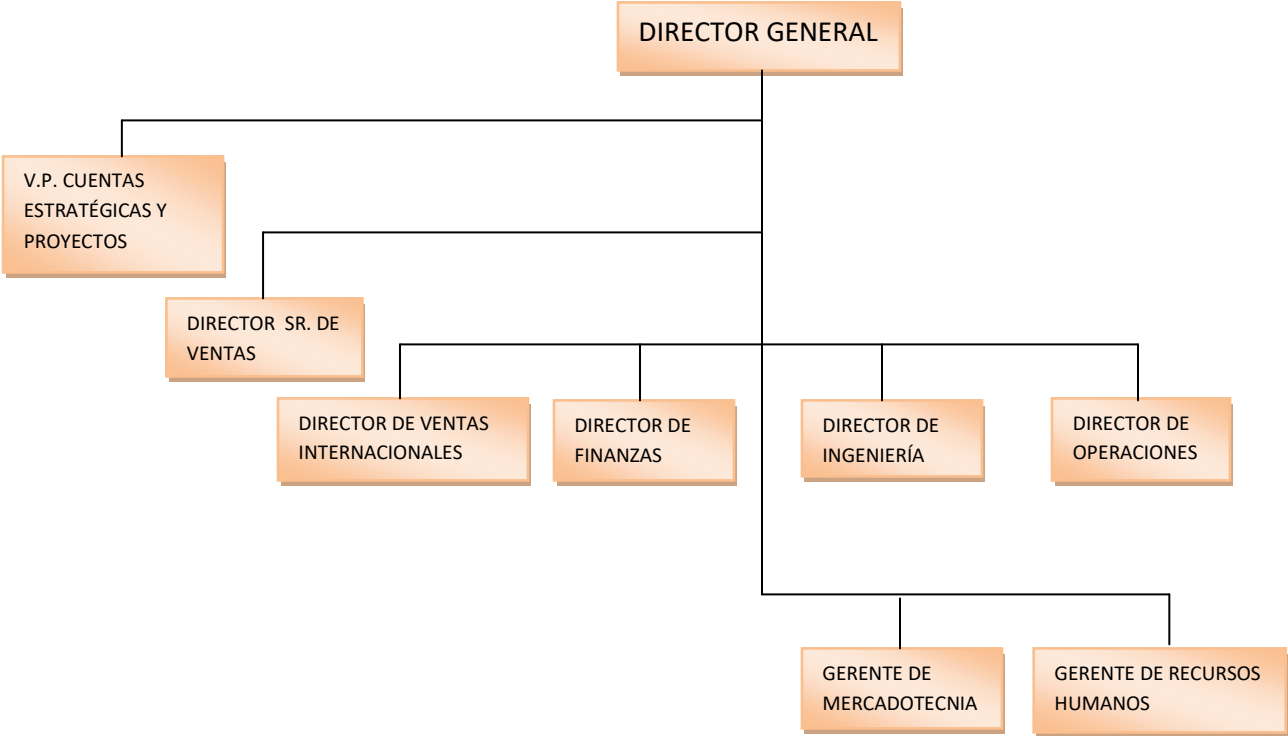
DIRECTOR GENERAL

V.P. CUENTAS ESTRATÉGICAS Y PROYECTOS

DIRECTOR SR. DE VENTAS

DIRECTOR DE VENTAS INTERNACIONALES

DIRECTOR DE FINANZAS

DIRECTOR DE INGENIERÍA

DIRECTOR DE OPERACIONES

GERENTE DE MERCADOTECNIA

GERENTE DE RECURSOS HUMANOS